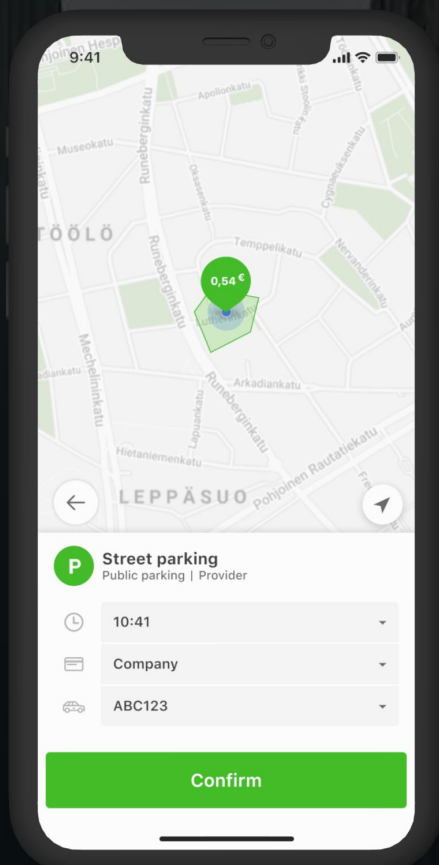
9:41

Pohjoinen Hesp
Apollonkatu
Museokatu
Oksasenkatu
Cygnaeuksenkatu
TÖÖLÖ
Runeberginkatu
Temppelikatu
Nervanderinkatu
0,54 €
Mechelininkatu
Runeberginkatu
Arkadiankatu
Lapuankatu
Hietaniemenkatu
Pohjoinen Rautatiekatu
LEPPÄSUO

P
Street parking
Public parking | Provider

10:41
Company
ABC123

Confirm